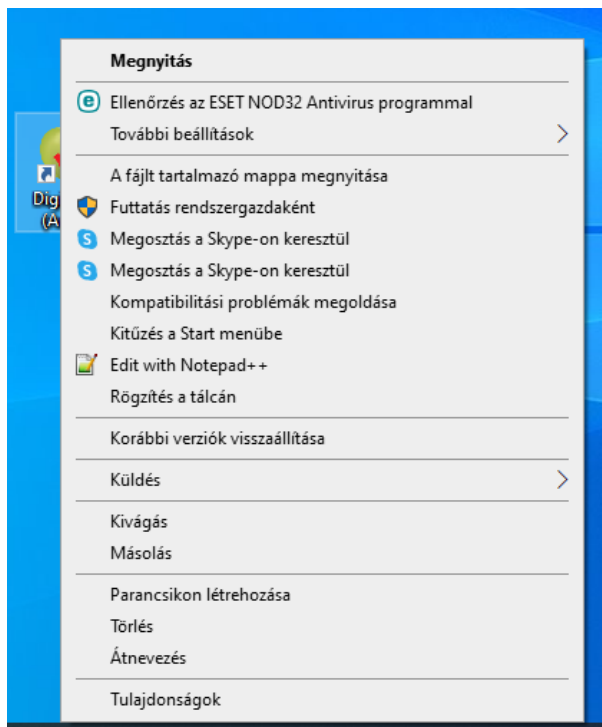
Dig
(A

Megnyitás

Ellenőrzés az ESET NOD32 Antivirus programmal

További beállítások

A fájlt tartalmazó mappa megnyitása

Futtatás rendszergazdaként

Megosztás a Skype-on keresztül

Megosztás a Skype-on keresztül

Kompatibilitási problémák megoldása

Kitűzés a Start menübe

Edit with Notepad++

Rögzítés a tálcán

Korábbi verziók visszaállítása

Küldés

Kivágás

Másolás

Parancsikon létrehozása

Törlés

Átnevezés

Tulajdonságok